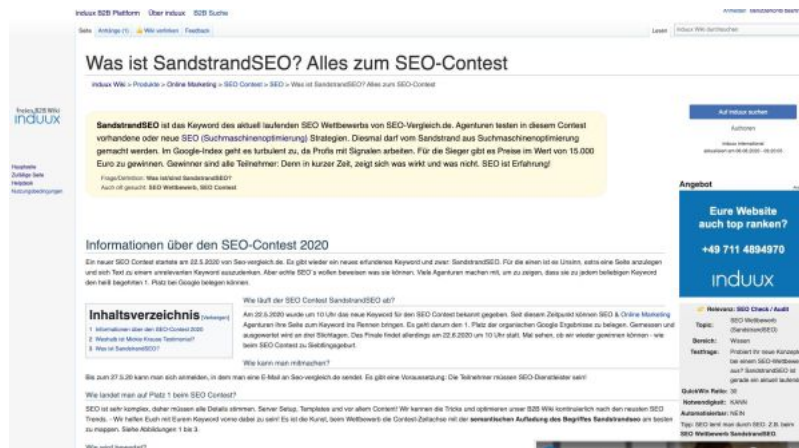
induux B2B Platform Über induux B2B Suche

Anmelden Benutzerkonto erstellen

Seite Anhänge (1) Wiki verlinken Feedback

Lesen induux Wiki durchsuchen

Was ist SandstrandSEO? Alles zum SEO-Contest

induux Wiki > Produkte > Online Marketing > SEO Contest > SEO > Was ist SandstrandSEO? Alles zum SEO-Contest

Freies B2B Wiki
induux

Hauptseite
Zufällige Seite
Hilfe
Nutzungsbedingungen

SandstrandSEO ist das Keyword des aktuell laufenden SEO Wettbewerbs von SEO-Vergleich.de. Agenturen testen in diesem Contest vorhandene oder neue SEO (Suchmaschinenoptimierung) Strategien. Diesmal darf vom Sandstrand aus Suchmaschinenoptimierung gemacht werden. Im Google-Index geht es turbulent zu, da Profis mit Signalen arbeiten. Für die Sieger gibt es Preise im Wert von 15.000 Euro zu gewinnen. Gewinner sind alle Teilnehmer: Denn in kurzer Zeit, zeigt sich was wirkt und was nicht. SEO ist Erfahrung!

Frage/Definition: Was ist/sind SandstrandSEO?
Auch oft gesucht: SEO Wettbewerb, SEO Contest

Auf induux suchen

Autoren

induux International
aktualisiert am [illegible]

Informationen über den SEO-Contest 2020

Ein neuer SEO Contest startete am 22.5.2020 von Seo-vergleich.de. Es gibt wieder ein neues erfundenes Keyword und zwar: SandstrandSEO. Für die einen ist es Unsinn, extra eine Seite anzulegen und sich Text zu einem unrelevanten Keyword auszudenken. Aber echte SEO's wollen beweisen was sie können. Viele Agenturen machen mit, um zu zeigen, dass sie zu jedem beliebigen Keyword den heiß begehrten 1. Platz bei Google belegen können.

Inhaltsverzeichnis [Verbergen]
1 Informationen über den SEO-Contest 2020
2 Weshalb ist Meine Krauss Testimonial?
3 Was ist SandstrandSEO?

Wie läuft der SEO Contest SandstrandSEO ab?

Am 22.5.2020 wurde um 10 Uhr das neue Keyword für den SEO Contest bekannt gegeben. Seit diesem Zeitpunkt können SEO & Online Marketing Agenturen ihre Seite zum Keyword ins Rennen bringen. Es geht darum den 1. Platz der organischen Google Ergebnisse zu belegen. Gemessen und ausgewertet wird an drei Stichtagen. Das Finale findet allerdings am 22.8.2020 um 10 Uhr statt. Mal sehen, ob wir wieder gewinnen können - wie beim SEO Contest zu Bibelbeingabe.

Wie kann man mitmachen?

Bis zum 27.5.20 kann man sich anmelden, in dem man eine E-Mail an Seo-vergleich.de sendet. Es gibt eine Voraussetzung: Die Teilnehmer müssen SEO-Dienstleister sein!

Wie landet man auf Platz 1 beim SEO Contest?

SEO ist sehr komplex, daher müssen alle Details stimmen. Server Setup, Templates und vor allem Content! Wir kennen die Tricks und optimieren unser B2B Wiki kontinuierlich nach den neusten SEO Trends. - Wir helfen Euch mit Eurem Keyword vorne dabei zu sein! Es ist die Kunst, beim Wettbewerb die Contest-Zeitachse mit der semantischen Auflösung des Begriffes Sandstrandseo am besten zu mappen. Siehe Abbildungen 1 bis 3.

Wie wird bewertet?

Angebot

Eure Website auch top ranken?

+49 711 4894970

induux

Relevanz: SEO Check / Audit
Topic: SEO Wettbewerb (SandstrandSEO)
Bereich: Wissen
Testfrage: Probiert Ihr neue Konzepte bei einem SEO-Wettbewerb aus? SandstrandSEO ist gerade ein aktuell laufender
QuickWin Ratio: 38
Notwendigkeit: KANN
Automatisierbar: NEIN
Tipp: SEO lernt man durch SEO. Z.B. beim SEO Wettbewerb SandstrandSEO